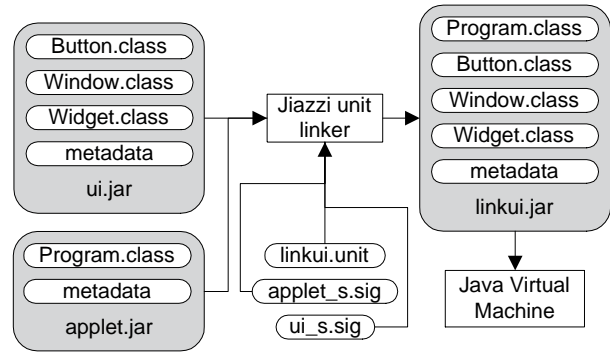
Button.class
Window.class
Widget.class
metadata
ui.jar

Program.class
metadata
applet.jar

Jiazzi unit linker

linkui.unit
applet_s.sig
ui_s.sig

Program.class
Button.class
Window.class
Widget.class
metadata
linkui.jar

Java Virtual Machine